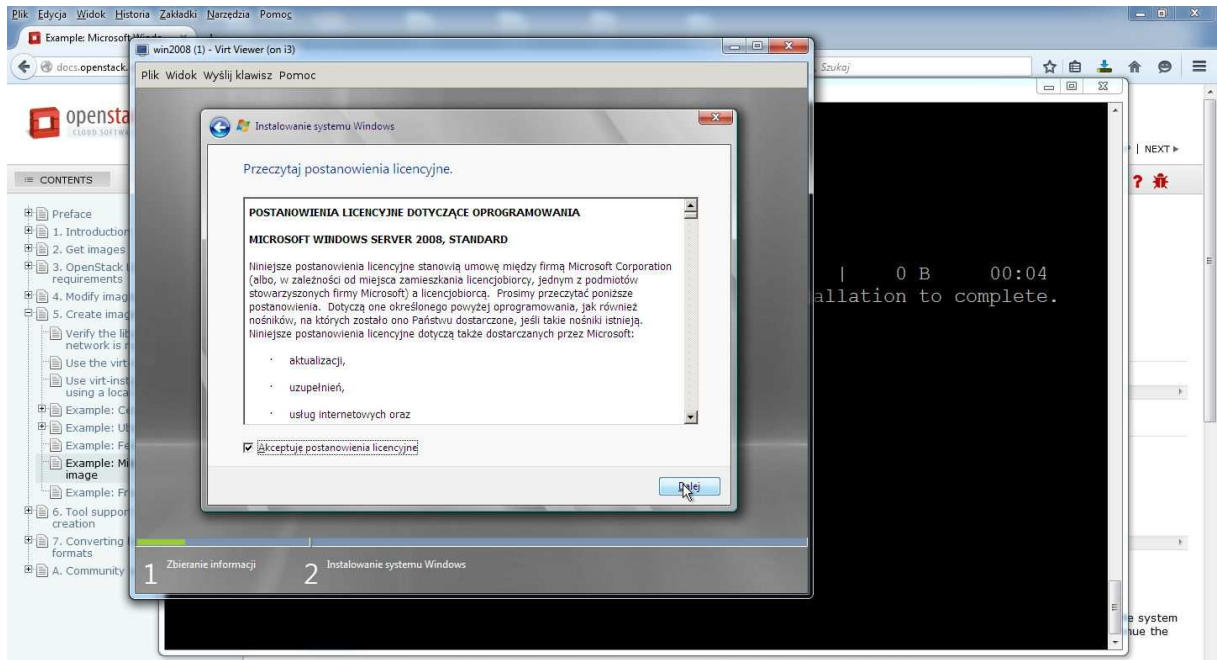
Plik Edycja Widok Historia Zakładki Narzędzia Pomoc

Example: Microsoft Windo

docs.openstack

Szukaj

win2008 (1) - Virt Viewer (on i3)

Plik Widok Wyślij klawisz Pomoc

opensta
CLOUD SOFTW

| NEXT ▸

≡ CONTENTS

Preface
1. Introduction
2. Get images
3. OpenStack requirements
4. Modify imag
5. Create imag
Verify the lib network is
Use the virt
Use virt-inst using a loca
Example: C
Example: U
Example: Fe
Example: Mi image
Example: Fr
6. Tool suppor creation
7. Converting formats
A. Community

Instalowanie systemu Windows

Przeczytaj postanowienia licencyjne.

POSTANOWIENIA LICENCYJNE DOTYCZĄCE OPROGRAMOWANIA

MICROSOFT WINDOWS SERVER 2008, STANDARD

Niniejsze postanowienia licencyjne stanowią umowę między firmą Microsoft Corporation (albo, w zależności od miejsca zamieszkania licencjobiorcy, jednym z podmiotów stowarzyszonych firmy Microsoft) a licencjobiorcą. Prosimy przeczytać poniższe postanowienia. Dotyczą one określonego powyżej oprogramowania, jak również nośników, na których zostało ono Państwu dostarczone, jeśli takie nośniki istnieją. Niniejsze postanowienia licencyjne dotyczą także dostarczanych przez Microsoft:

· aktualizacji,

· uzupełnień,

· usług internetowych oraz

Akceptuję postanowienia licencyjne

Dalej

1 Zbieranie informacji

2 Instalowanie systemu Windows

| 0 B 00:04
allation to complete.

e system
ue the